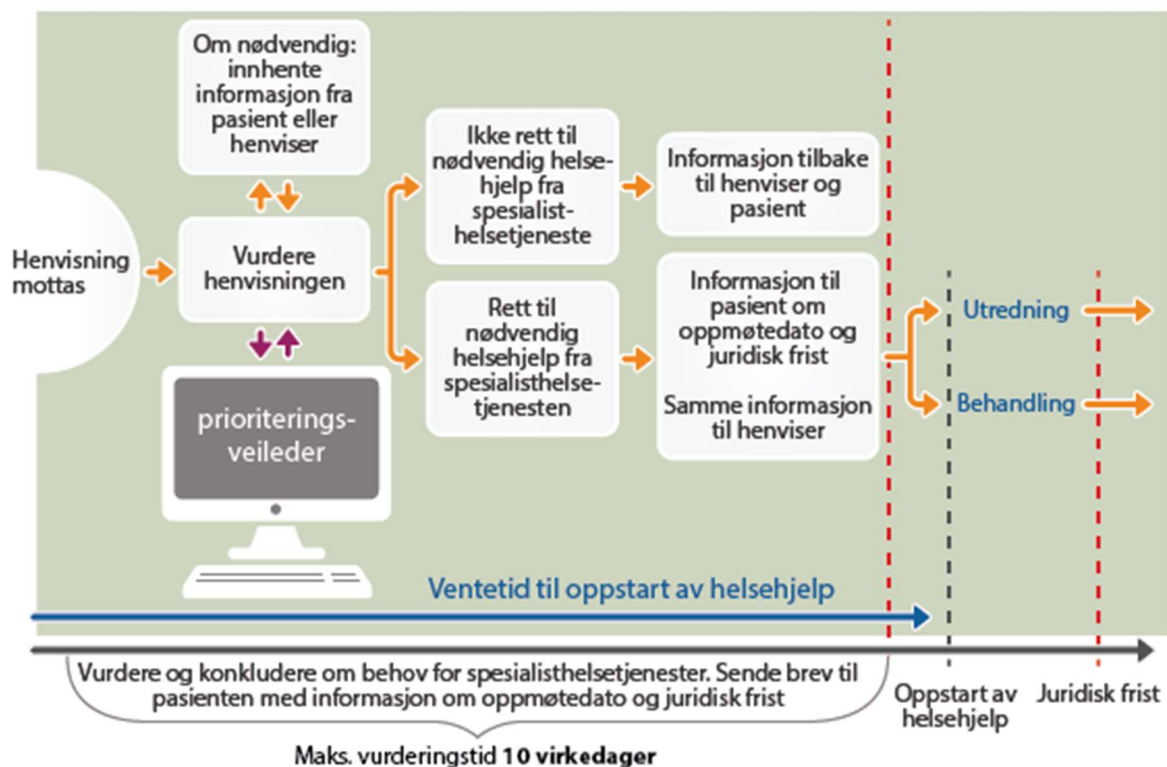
Om nødvendig: innhente informasjon fra pasient eller henviser

Henvisning mottas

Vurdere henvisningen

prioriteringsveileder

Ikke rett til nødvendig helsehjelp fra spesialisthelsetjeneste

Rett til nødvendig helsehjelp fra spesialisthelsetjenesten

Informasjon tilbake til henviser og pasient

Informasjon til pasient om oppmøtedato og juridisk frist

Samme informasjon til henviser

Utredning

Behandling

Ventetid til oppstart av helsehjelp

Vurdere og konkludere om behov for spesialisthelsetjenester. Sende brev til pasienten med informasjon om oppmøtedato og juridisk frist

Oppstart av helsehjelp

Juridisk frist

Maks. vurderingstid **10 virkedager**